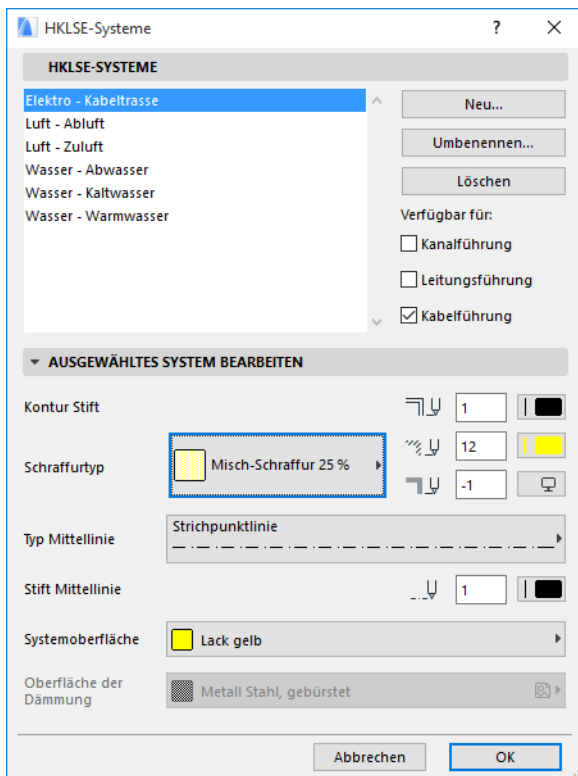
HKLSE-Systeme ? ×

HKLSE-SYSTEME

Elektro - Kabeltrasse
Luft - Abluft
Luft - Zuluft
Wasser - Abwasser
Wasser - Kaltwasser
Wasser - Warmwasser

Neu...
Umbenennen...
Löschen

Verfügbar für:
Kanalführung
Leitungsführung
Kabelführung

AUSGEWÄHLTES SYSTEM BEARBEITEN

Kontur Stift 1

Schraffurtyp Misch-Schraffur 25 % 12 -1

Typ Mittellinie Strichpunktlinie

Stift Mittellinie 1

Systemoberfläche Lack gelb

Oberfläche der Dämmung Metall Stahl, gebürstet

Abbrechen OK